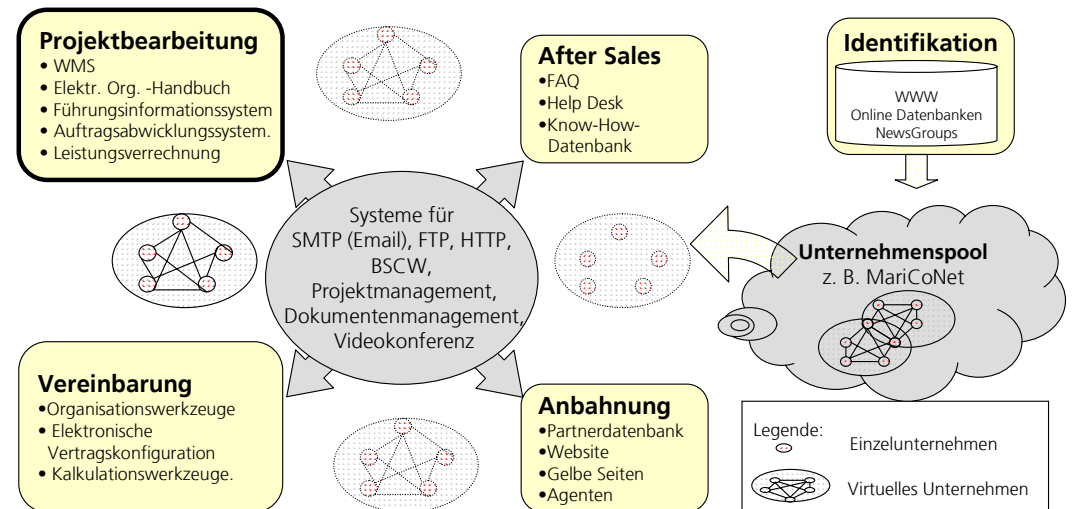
Projektbearbeitung
• WMS
• Elektr. Org. -Handbuch
• Führungsinformationssystem
• Auftragsabwicklungssystem.
• Leistungsverrechnung

After Sales
•FAQ
•Help Desk
•Know-How-Datenbank

Identifikation
WWW
Online Datenbanken
NewsGroups

Systeme für
SMTP (Email), FTP, HTTP,
BSCW,
Projektmanagement,
Dokumentenmanagement,
Videokonferenz

Unternehmenspool
z. B. MariCoNet

Vereinbarung
•Organisationswerkzeuge
• Elektronische Vertragskonfiguration
• Kalkulationswerkzeuge.

Anbahnung
•Partnerdatenbank
•Website
•Gelbe Seiten
•Agenten

Legende:
Einzelunternehmen
Virtuelles Unternehmen